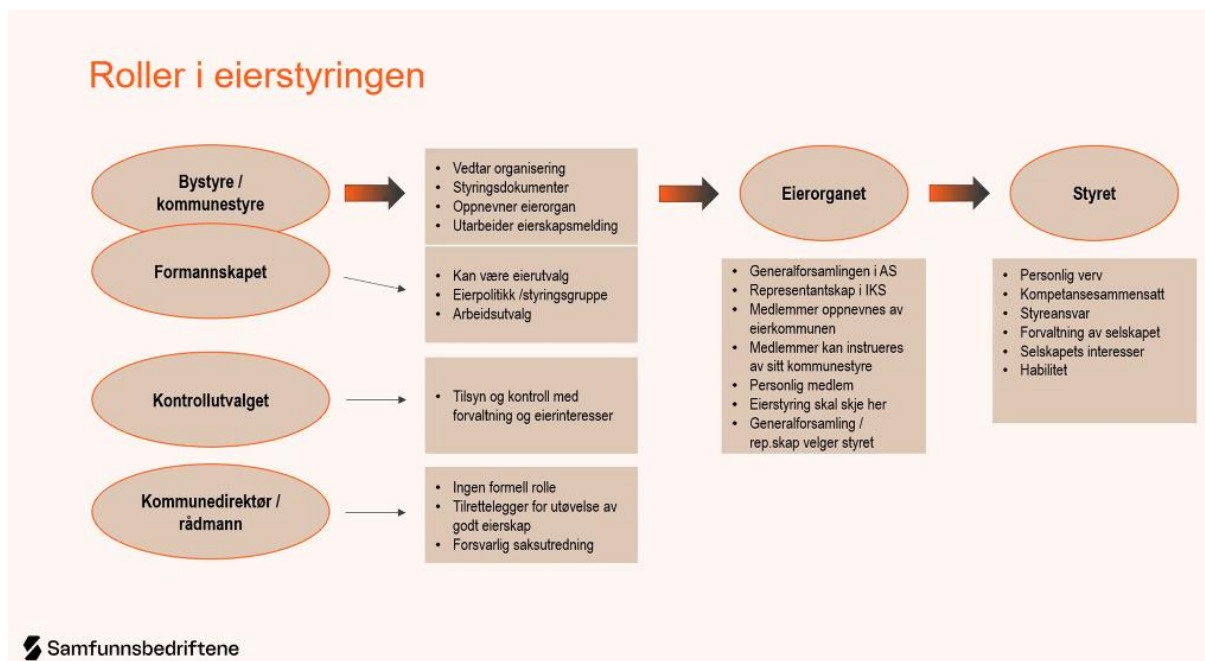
Roller i eierstyringen

Bystyre / kommunestyre

- Vedtar organisering
- Styringsdokumenter
- Oppnevner eierorgan
- Utarbeider eierskapsmelding

Eierorganet

Styret

Formannskapet

- Kan være eierutvalg
- Eierpolitikk /styringsgruppe
- Arbeidsutvalg

- Generalforsamlingen i AS
- Representantskap i IKS
- Medlemmer oppnevnes av eierkommunen
- Medlemmer kan instrueres av sitt kommunestyre
- Personlig medlem
- Eierstyring skal skje her
- Generalforsamling / rep.skap velger styret

- Personlig verv
- Kompetansesammensatt
- Styreansvar
- Forvaltning av selskapet
- Selskapets interesser
- Habilitet

Kontrollutvalget

- Tilsyn og kontroll med forvaltning og eierinteresser

Kommunedirektør / rådmann

- Ingen formell rolle
- Tilrettelegger for utøvelse av godt eierskap
- Forsvarlig saksutredning

Samfunnsbedriftene